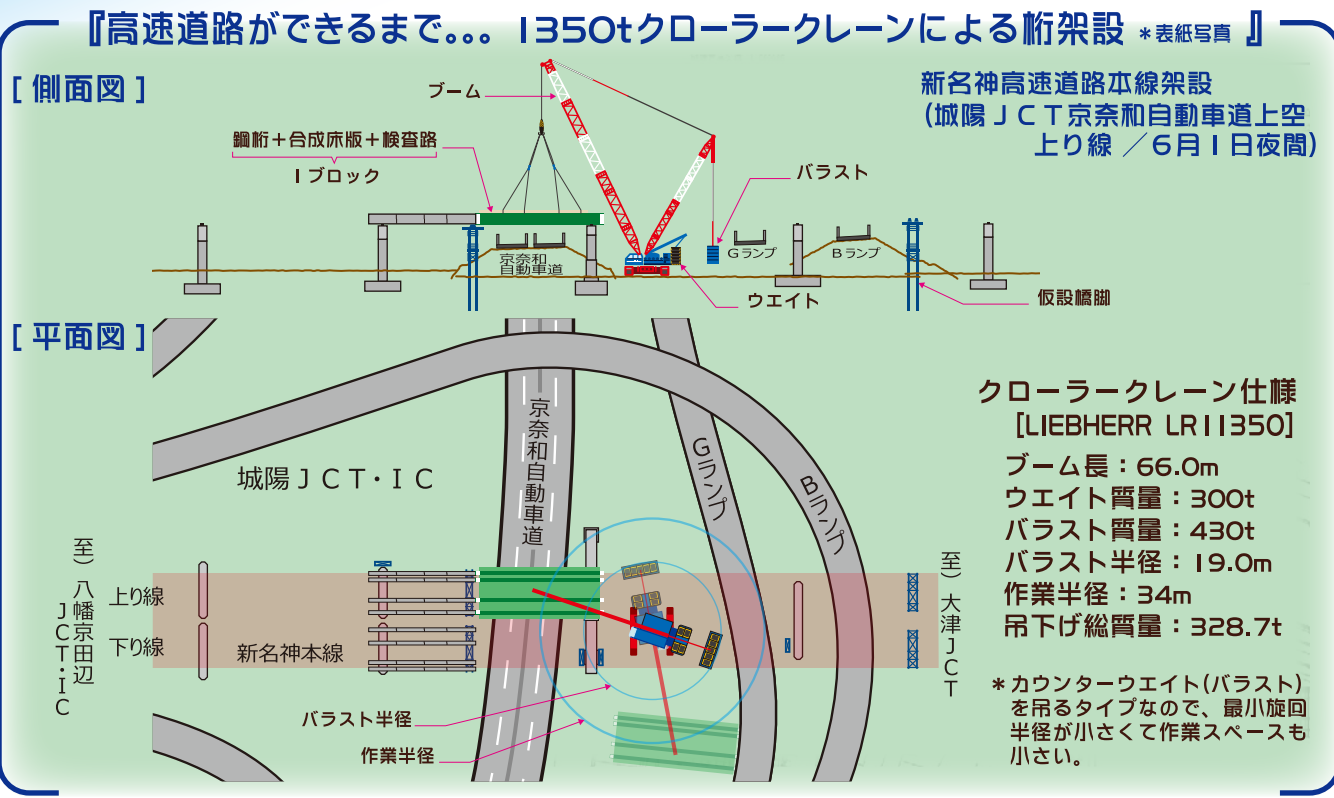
『高速道路ができるまで… 1350tクローラークレーンによる桁架設 ＊表紙写真 』

[ 側面図 ]

ブーム

鋼桁＋合成床版＋検査路
1ブロック

新名神高速道路本線架設
（城陽ＪＣＴ京奈和自動車道上空
上り線 ／6月1日夜間）

バラスト

京奈和
自動車道

Gランプ

Bランプ

ウエイト

仮設橋脚

[ 平面図 ]

京奈和自動車道

Gランプ

Bランプ

城陽ＪＣＴ・ＩＣ

クローラークレーン仕様
[LIEBHERR LR11350]
ブーム長：66.0m
ウエイト質量：300t
バラスト質量：430t
バラスト半径：19.0m
作業半径：34m
吊下げ総質量：328.7t

至）八幡京田辺ＪＣＴ・ＩＣ

上り線

下り線

新名神本線

至）大津ＪＣＴ

バラスト半径

作業半径

＊カウンターウエイト(バラスト)を吊るタイプなので、最小旋回半径が小さくて作業スペースも小さい。